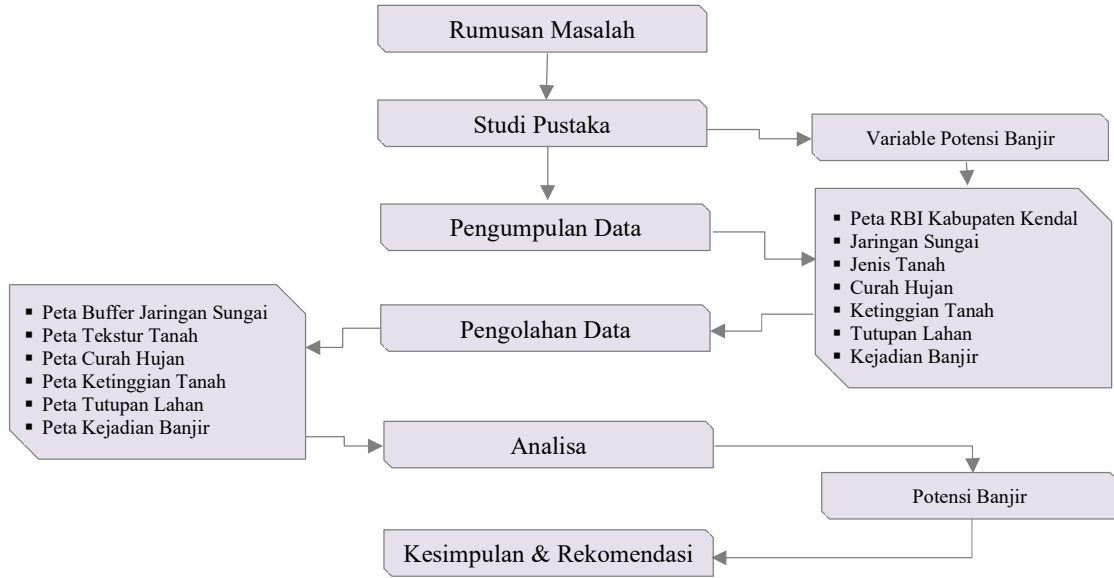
Rumusan Masalah

Studi Pustaka

Variable Potensi Banjir

Pengumpulan Data

- Peta RBI Kabupaten Kendal
- Jaringan Sungai
- Jenis Tanah
- Curah Hujan
- Ketinggian Tanah
- Tutupan Lahan
- Kejadian Banjir

Pengolahan Data

- Peta Buffer Jaringan Sungai
- Peta Tekstur Tanah
- Peta Curah Hujan
- Peta Ketinggian Tanah
- Peta Tutupan Lahan
- Peta Kejadian Banjir

Analisa

Potensi Banjir

Kesimpulan & Rekomendasi